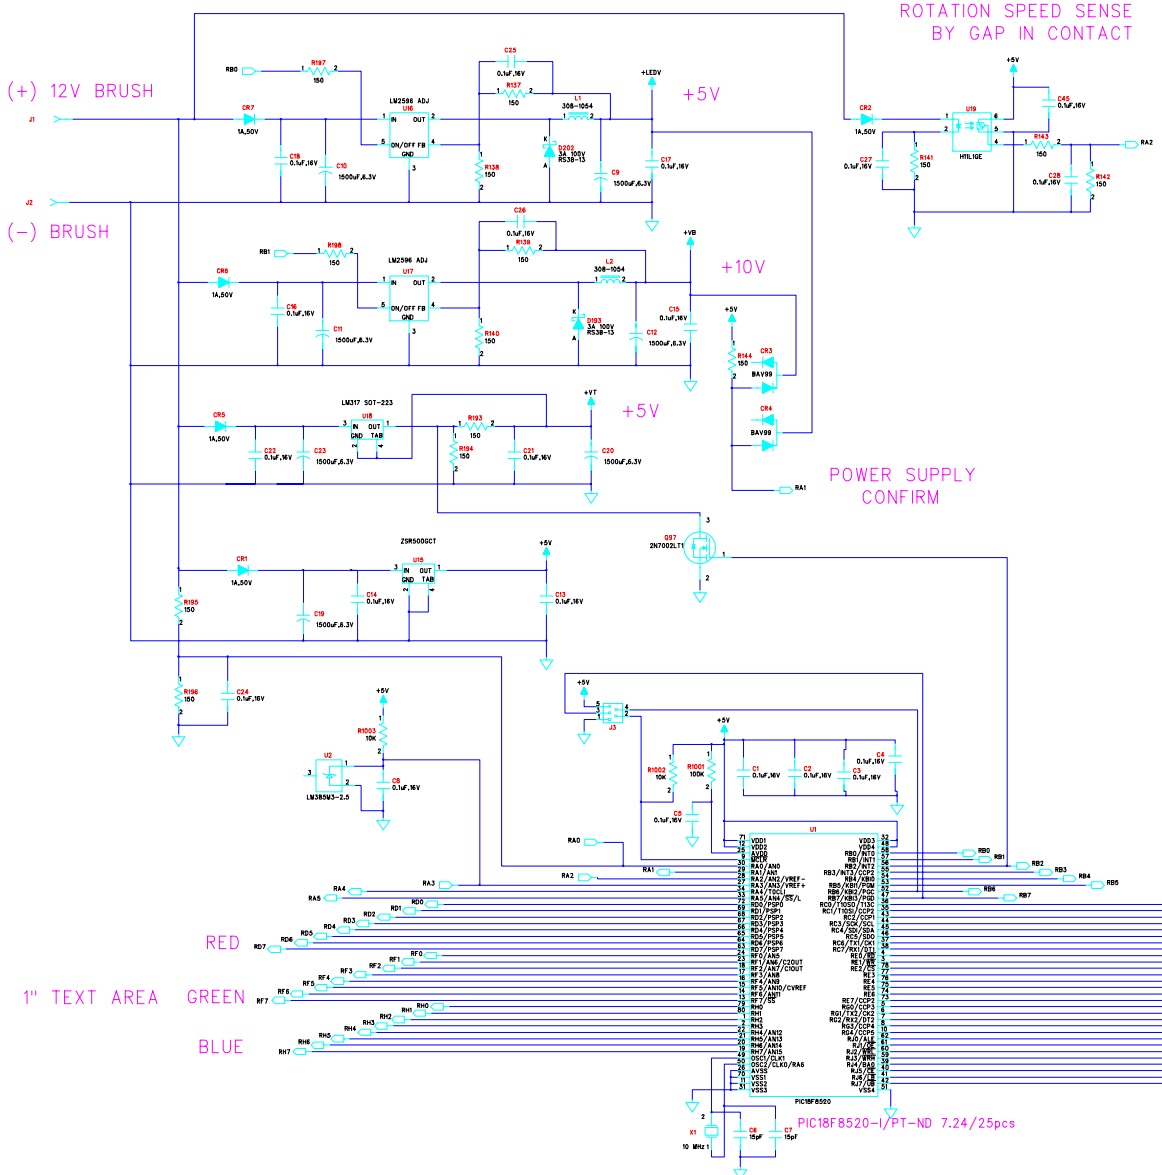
ROTATION SPEED SENSE
BY GAP IN CONTACT

(+) 12V BRUSH

(-) BRUSH

RB0 R197 150
C25 0.1uF,16V
R137 150
L1 30B-1054
+LEDV
+5V
J1
CR7 1A,50V
LM2596 ADJ U16 IN OUT ON/OFF FB GND
C18 0.1uF,16V
C10 1500uF,6.3V
R136 150
D202 3A 100V RS3B-13
C9 1500uF,6.3V
C17 0.1uF,16V
J2

CR2 1A,50V
+5V
U19 H11L1GE
C45 0.1uF,16V
R143 150
RA2
C27 0.1uF,16V
R141 150
C28 0.1uF,16V
R142 150

RB1 R198 150
C26 0.1uF,16V
R138 150
LM2596 ADJ U17 IN OUT ON/OFF FB GND
L2 30B-1054
+VB
+10V
CR6 1A,50V
C16 0.1uF,16V
C11 1500uF,6.3V
R140 150
D193 3A 100V RS3B-13
C12 1500uF,6.3V
C15 0.1uF,16V
+5V
R144 150
CR3 BAV99
CR4 BAV99

LM317 SOT-223
U18 IN OUT GND TAB
R193 150
+VT
+5V
CR5 1A,50V
C22 0.1uF,16V
C23 1500uF,6.3V
R194 150
C21 0.1uF,16V
C20 1500uF,6.3V

POWER SUPPLY
CONFIRM
RA1

Q97 2N7002LT1

ZSR500GCT U15 IN OUT GND TAB
+5V
CR1 1A,50V
R195 150
C19 1500uF,6.3V
C14 0.1uF,16V
C13 0.1uF,16V

R196 150
C24 0.1uF,16V
+5V
R1003 10K
U2 LM385M3-2.5
C8 0.1uF,16V

+5V
J3
+5V
R1002 10K
R1001 100K
C1 0.1uF,16V
C2 0.1uF,16V
C3 0.1uF,16V
C4 0.1uF,16V
C5 0.1uF,16V

U1
VDD1 VDD2 AVDD MCLR RA0/AN0 RA1/AN1 RA2/AN2/VREF- RA3/AN3/VREF+ RA4/T0CLI RA5/AN4/SS/LL RD0/PSP0 RD1/PSP1 RD2/PSP2 RD3/PSP3 RD4/PSP4 RD5/PSP5 RD6/PSP6 RD7/PSP7 RF0/AN5 RF1/AN6/C2OUT RF2/AN7/C1OUT RF3/AN8 RF4/AN9 RF5/AN10/CVREF RF6/AN11 RF7/SS RH0 RH1 RH2 RH3 RH4/AN12 RH5/AN13 RH6/AN14 RH7/AN15 OSC1/CLKI OSC2/CLKO/RA6 AVSS VSS1 VSS2 VSS3
VDD3 VDD4 RB0/INT0 RB1/INT1 RB2/INT2 RB3/INT3/CCP2 RB4/KBI0 RB5/KBI1/PGM RB6/KBI2/PGC RB7/KBI3/PGD RC0/T1OSO/T13CK RC1/T1OSI/CCP2 RC2/CCP1 RC3/SCK/SCL RC4/SDI/SDA RC5/SDO RC6/TX1/CK1 RC7/RX1/DT1 RE0/RD RE1/WR RE2/CS RE3 RE4 RE5 RE6 RE7/CCP2 RG0/CCP3 RG1/TX2/CK2 RG2/RX2/DT2 RG3/CCP4 RG4/CCP5 RJ0/ALE RJ1/OE RJ2/WRL RJ3/WRH RJ4/BA0 RJ5/CE RJ6/LB RJ7/UB VSS4
PIC18F8520

RA0 RA1 RA2 RA3 RA4 RA5
RB0 RB1 RB2 RB3 RB4 RB5 RB6 RB7

RED
RD0 RD1 RD2 RD3 RD4 RD5 RD6 RD7

1" TEXT AREA GREEN
RF0 RF1 RF2 RF3 RF4 RF5 RF6 RF7

BLUE
RH0 RH1 RH2 RH3 RH4 RH5 RH6 RH7

X1 10 MHz
C6 15pF
C7 15pF

PIC18F8520-I/PT-ND 7.24/25pcs